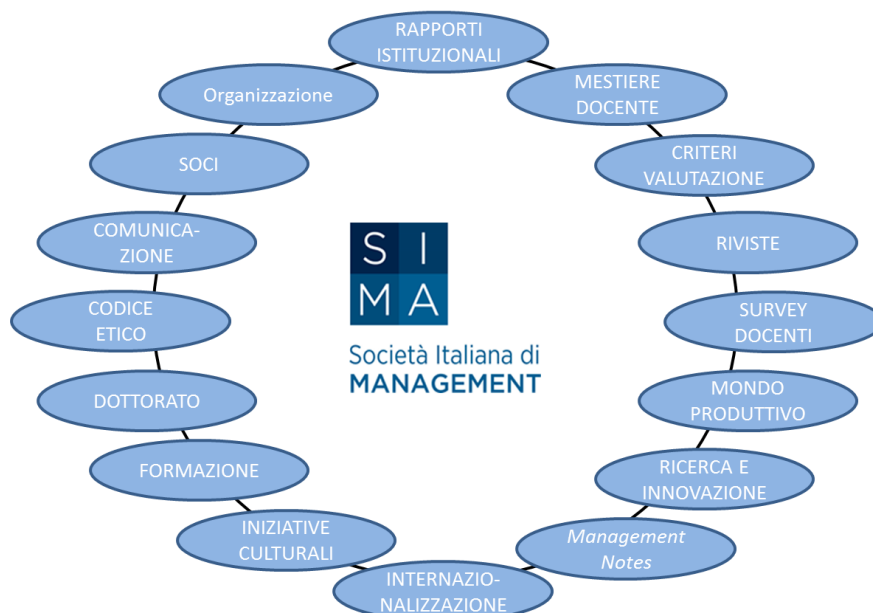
RAPPORTI ISTITUZIONALI

MESTIERE DOCENTE

CRITERI VALUTAZIONE

RIVISTE

SURVEY DOCENTI

MONDO PRODUTTIVO

RICERCA E INNOVAZIONE

Management Notes

INTERNAZIO-NALIZZAZIONE

INIZIATIVE CULTURALI

FORMAZIONE

DOTTORATO

CODICE ETICO

COMUNICA-ZIONE

SOCI

Organizzazione

S I
M A

Società Italiana di
MANAGEMENT